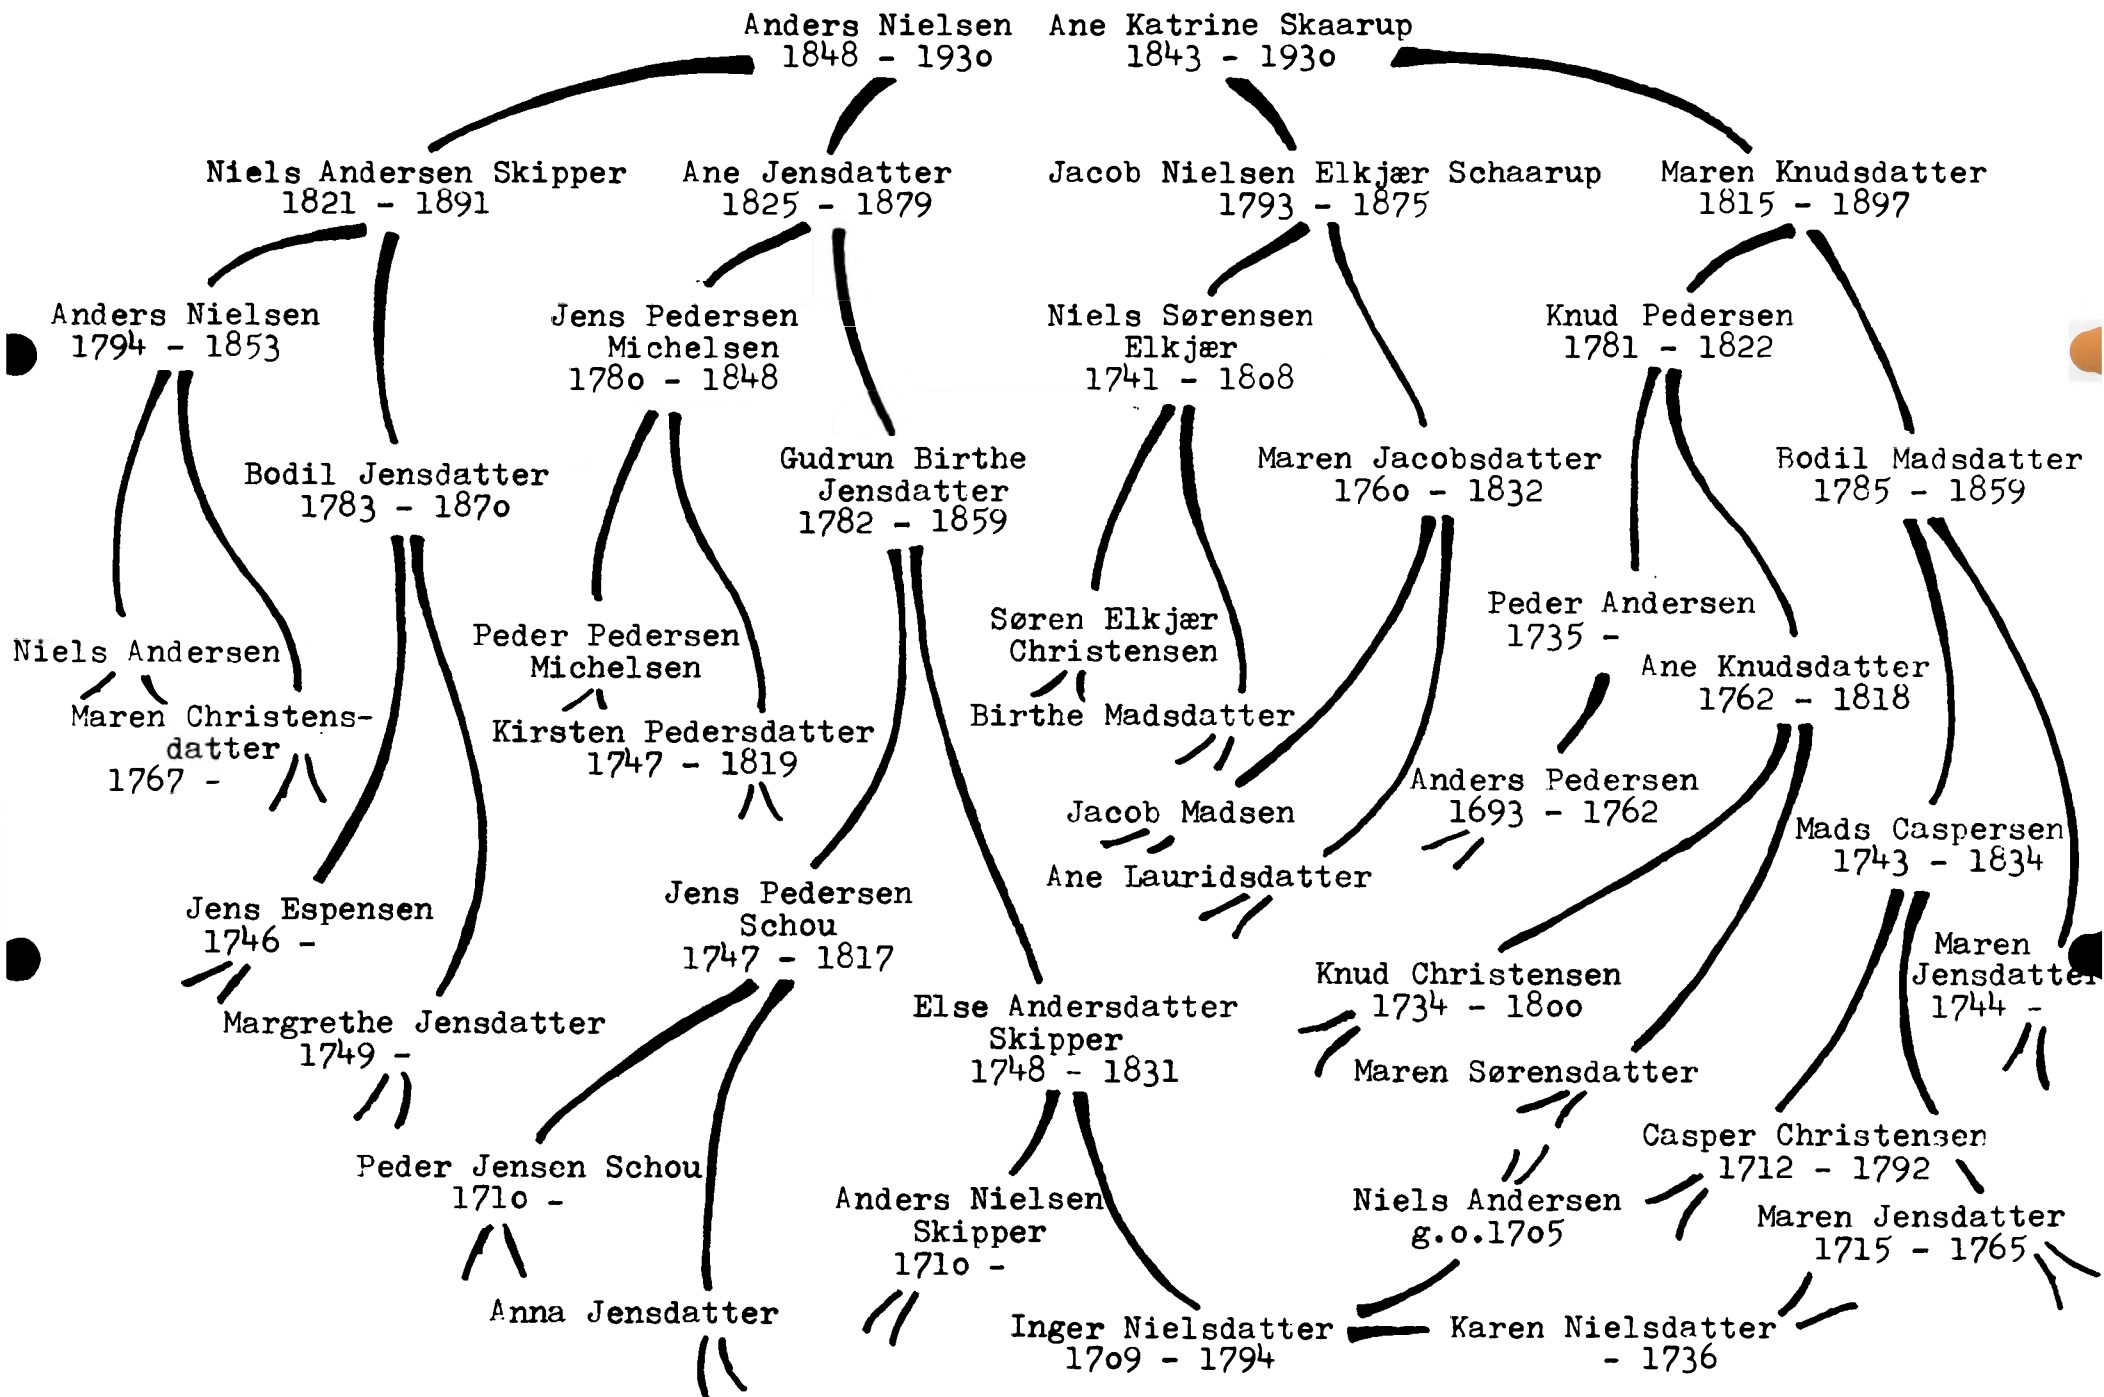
Anders Nielsen
1848 - 1930

Ane Katrine Skaarup
1843 - 1930

Niels Andersen Skipper
1821 - 1891

Ane Jensdatter
1825 - 1879

Jacob Nielsen Elkjær Schaarup
1793 - 1875

Maren Knudsdatter
1815 - 1897

Anders Nielsen
1794 - 1853

Jens Pedersen Michelsen
1780 - 1848

Niels Sørensen Elkjær
1741 - 1808

Knud Pedersen
1781 - 1822

Bodil Jensdatter
1783 - 1870

Gudrun Birthe Jensdatter
1782 - 1859

Maren Jacobsdatter
1760 - 1832

Bodil Madsdatter
1785 - 1859

Niels Andersen

Maren Christensdatter
1767 -

Peder Pedersen Michelsen

Kirsten Pedersdatter
1747 - 1819

Søren Elkjær Christensen

Birthe Madsdatter

Peder Andersen
1735 -

Ane Knudsdatter
1762 - 1818

Jacob Madsen

Anders Pedersen
1693 - 1762

Mads Caspersen
1743 - 1834

Ane Lauridsdatter

Jens Espensen
1746 -

Jens Pedersen Schou
1747 - 1817

Maren Jensdatter
1744 -

Margrethe Jensdatter
1749 -

Else Andersdatter Skipper
1748 - 1831

Knud Christensen
1734 - 1800

Maren Sørensdatter

Casper Christensen
1712 - 1792

Peder Jensen Schou
1710 -

Anders Nielsen Skipper
1710 -

Niels Andersen
g.o.1705

Maren Jensdatter
1715 - 1765

Anna Jensdatter

Inger Nielsdatter
1709 - 1794

Karen Nielsdatter
- 1736